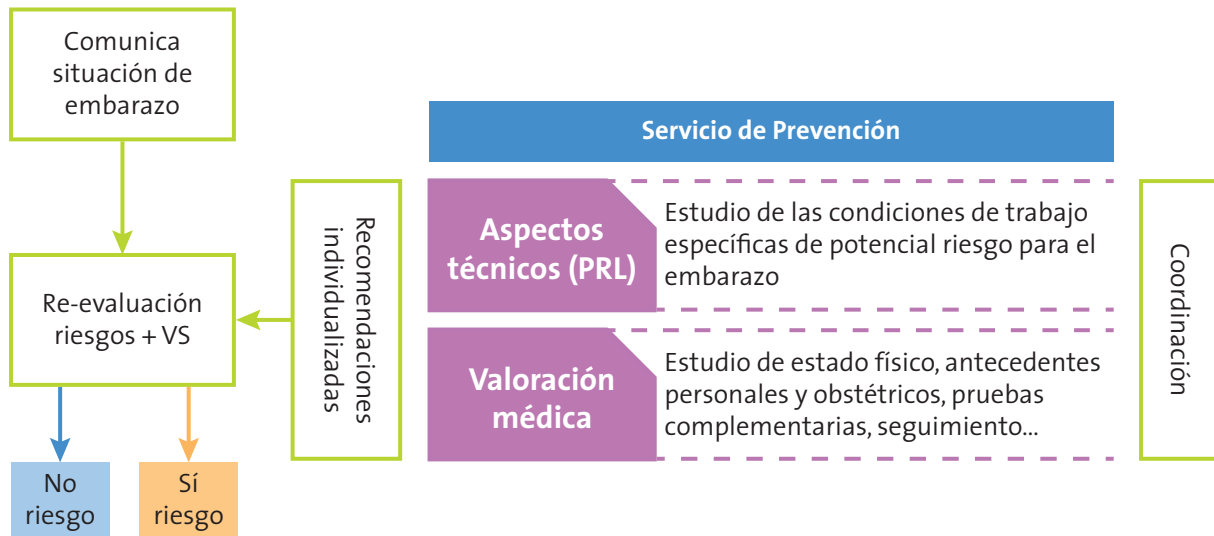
Comunica situación de embarazo

Re-evaluación riesgos + VS

No riesgo

Sí riesgo

Recomendaciones individualizadas

Servicio de Prevención

Aspectos técnicos (PRL)

Estudio de las condiciones de trabajo específicas de potencial riesgo para el embarazo

Valoración médica

Estudio de estado físico, antecedentes personales y obstétricos, pruebas complementarias, seguimiento...

Coordinación